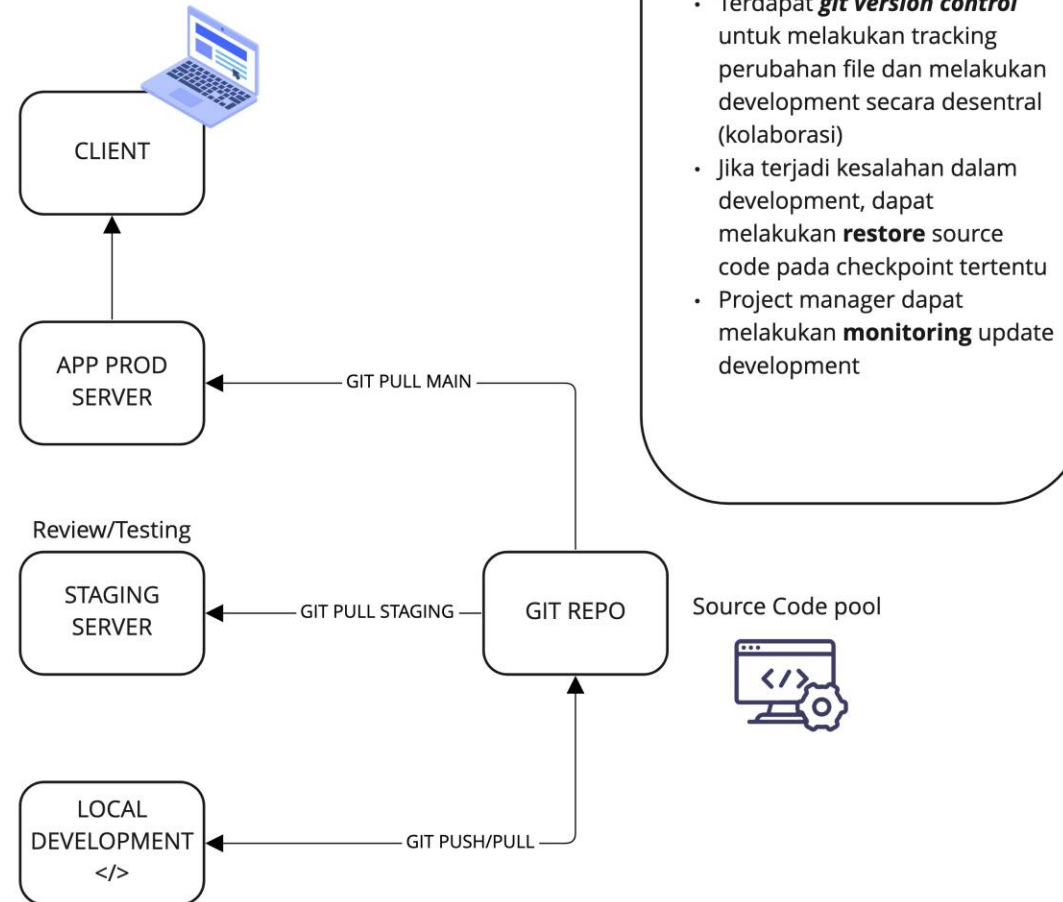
• Terdapat ***git version control*** untuk melakukan tracking perubahan file dan melakukan development secara desentral (kolaborasi)
• Jika terjadi kesalahan dalam development, dapat melakukan **restore** source code pada checkpoint tertentu
• Project manager dapat melakukan **monitoring** update development

CLIENT

APP PROD SERVER

GIT PULL MAIN

Review/Testing

STAGING SERVER

GIT PULL STAGING

GIT REPO

Source Code pool

</>

LOCAL DEVELOPMENT </>

GIT PUSH/PULL